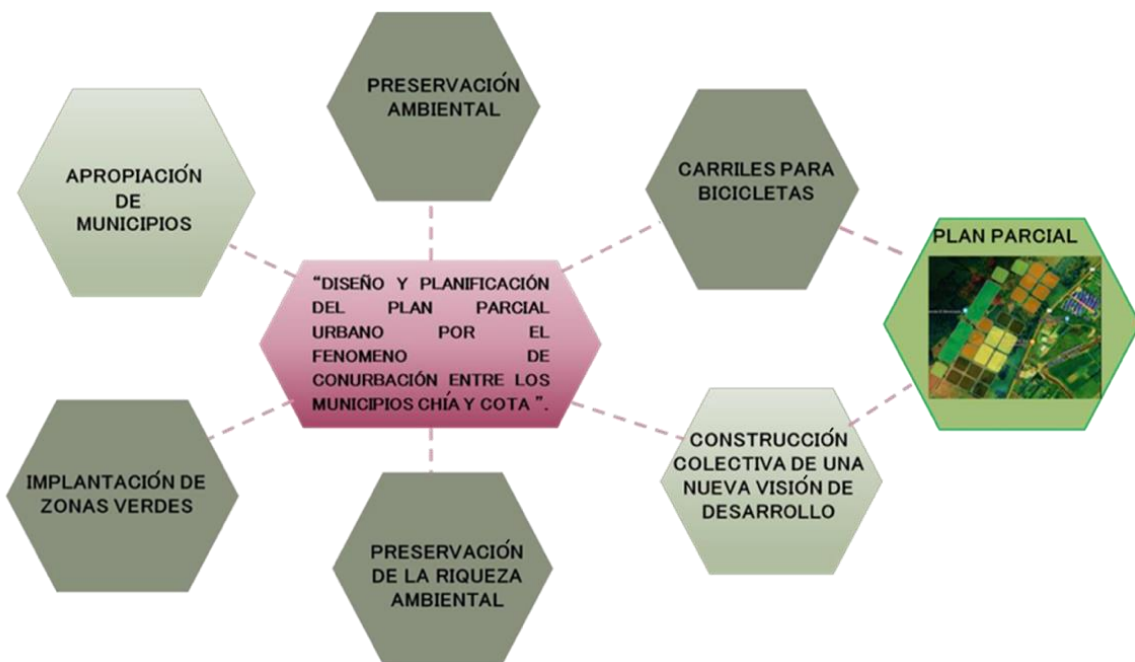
PRESERVACIÓN AMBIENTAL

APROPIACIÓN DE MUNICIPIOS

CARRILES PARA BICICLETAS

PLAN PARCIAL

"DISEÑO Y PLANIFICACIÓN DEL PLAN PARCIAL URBANO POR EL FENOMENO DE CONURBACIÓN ENTRE LOS MUNICIPIOS CHÍA Y COTA ".

IMPLANTACIÓN DE ZONAS VERDES

CONSTRUCCIÓN COLECTIVA DE UNA NUEVA VISIÓN DE DESARROLLO

PRESERVACIÓN DE LA RIQUEZA AMBIENTAL